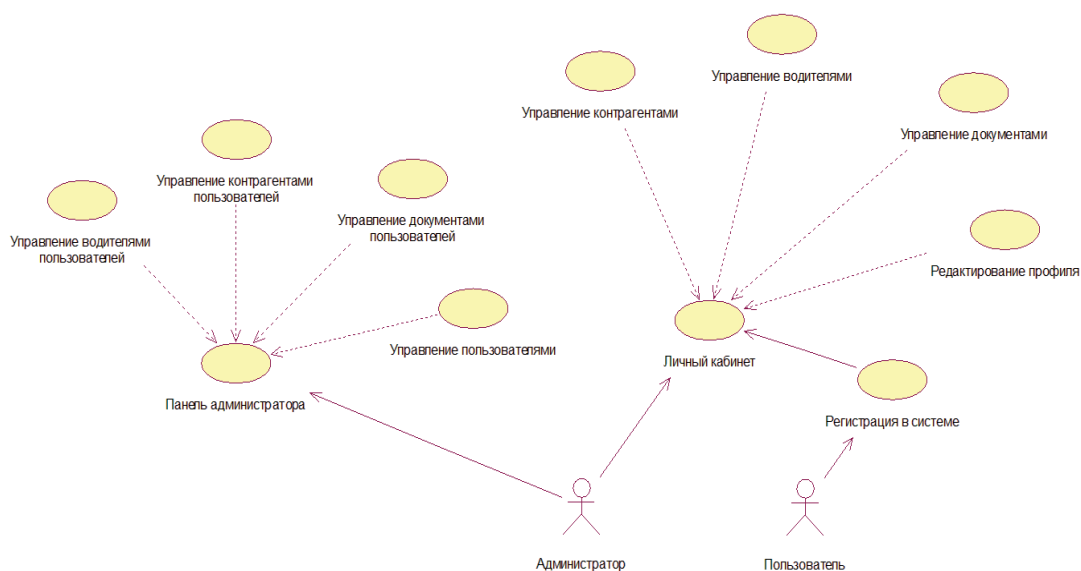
Управление водителями

Управление контрагентами

Управление документами

Управление контрагентами пользователей

Управление документами пользователей

Управление водителями пользователей

Редактирование профиля

Управление пользователями

Личный кабинет

Панель администратора

Регистрация в системе

Администратор

Пользователь